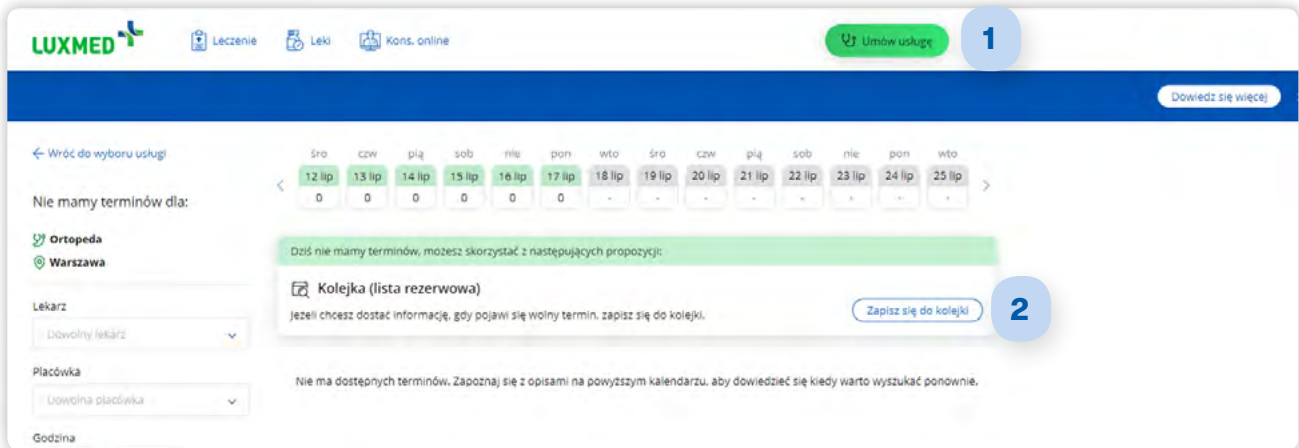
LUXMED

Leczenie Leki Kons. online

Umów usługę

1

Dowiedz się więcej

← Wróć do wyboru usługi

Nie mamy terminów dla:

Ortopeda

Warszawa

Lekarz

Dowolny lekarz

Placówka

Dowolna placówka

Godzina

| śro | czw | pią | sob | nie | pon | wto | śro | czw | pią | sob | nie | pon | wto |
|---|---|---|---|---|---|---|---|---|---|---|---|---|---|
| 12 lip | 13 lip | 14 lip | 15 lip | 16 lip | 17 lip | 18 lip | 19 lip | 20 lip | 21 lip | 22 lip | 23 lip | 24 lip | 25 lip |
| 0 | 0 | 0 | 0 | 0 | 0 | - | - | - | - | - | - | - | - |

Dziś nie mamy terminów, możesz skorzystać z następujących propozycji:

Kolejka (lista rezerwowa)

Jeżeli chcesz dostać informację, gdy pojawi się wolny termin, zapisz się do kolejki.

Zapisz się do kolejki

2

Nie ma dostępnych terminów. Zapoznaj się z opisami na powyższym kalendarzu, aby dowiedzieć się kiedy warto wyszukać ponownie.